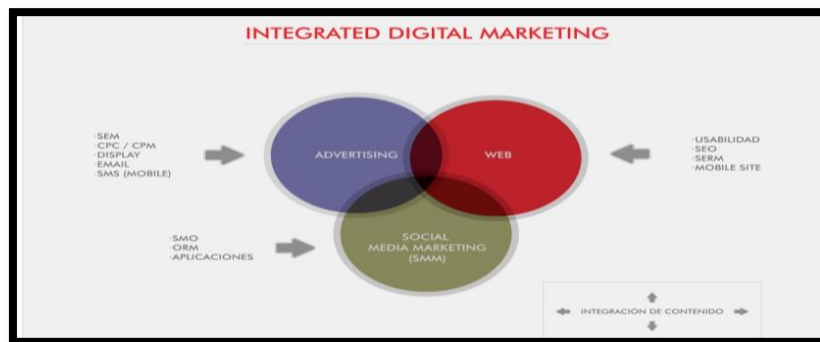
INTEGRATED DIGITAL MARKETING

·SEM
·CPC / CPM
·DISPLAY
·EMAIL
·SMS (MOBILE)

ADVERTISING

WEB

·USABILIDAD
·SEO
·SERM
·MOBILE SITE

·SMO
·ORM
·APLICACIONES

SOCIAL MEDIA MARKETING (SMM)

INTEGRACIÓN DE CONTENIDO